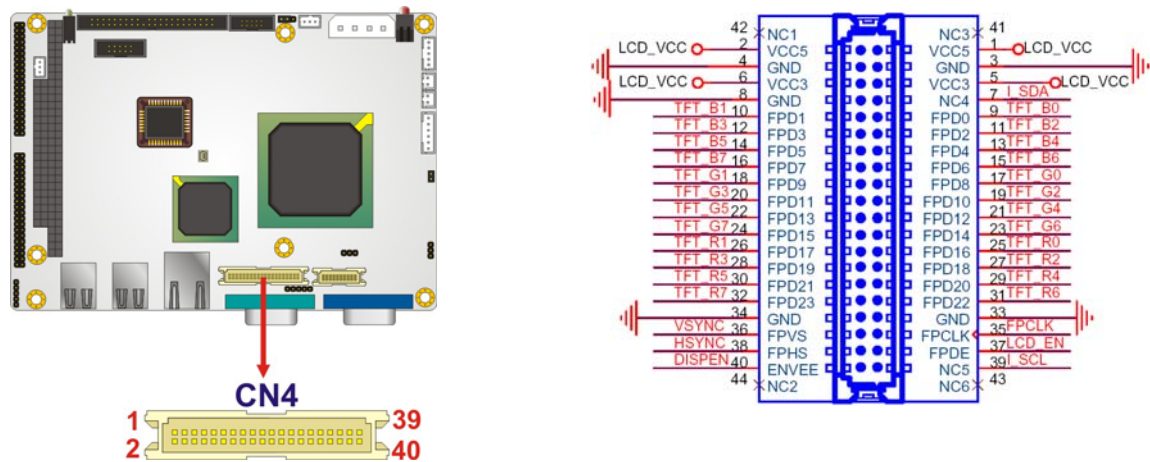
CN4

1 39

2 40

42 NC1
LCD_VCC 2 VCC5
4 GND
LCD_VCC 6 VCC3
8 GND
TFT_B1 10 FPD1
TFT_B3 12 FPD3
TFT_B5 14 FPD5
TFT_B7 16 FPD7
TFT_G1 18 FPD9
TFT_G3 20 FPD11
TFT_G5 22 FPD13
TFT_G7 24 FPD15
TFT_R1 26 FPD17
TFT_R3 28 FPD19
TFT_R5 30 FPD21
TFT_R7 32 FPD23
34 GND
VSYNC 36 FPVS
HSYNC 38 FPHS
DISPEN 40 ENVEE
44 NC2

NC3 41
VCC5 1 LCD_VCC
GND 3
VCC3 5 LCD_VCC
NC4 7 I_SDA
FPD0 9 TFT_B0
FPD2 11 TFT_B2
FPD4 13 TFT_B4
FPD6 15 TFT_B6
FPD8 17 TFT_G0
FPD10 19 TFT_G2
FPD12 21 TFT_G4
FPD14 23 TFT_G6
FPD16 25 TFT_R0
FPD18 27 TFT_R2
FPD20 29 TFT_R4
FPD22 31 TFT_R6
GND 33
FPCLK 35 FPCLK
FPDE 37 LCD_EN
NC5 39 I_SCL
NC6 43